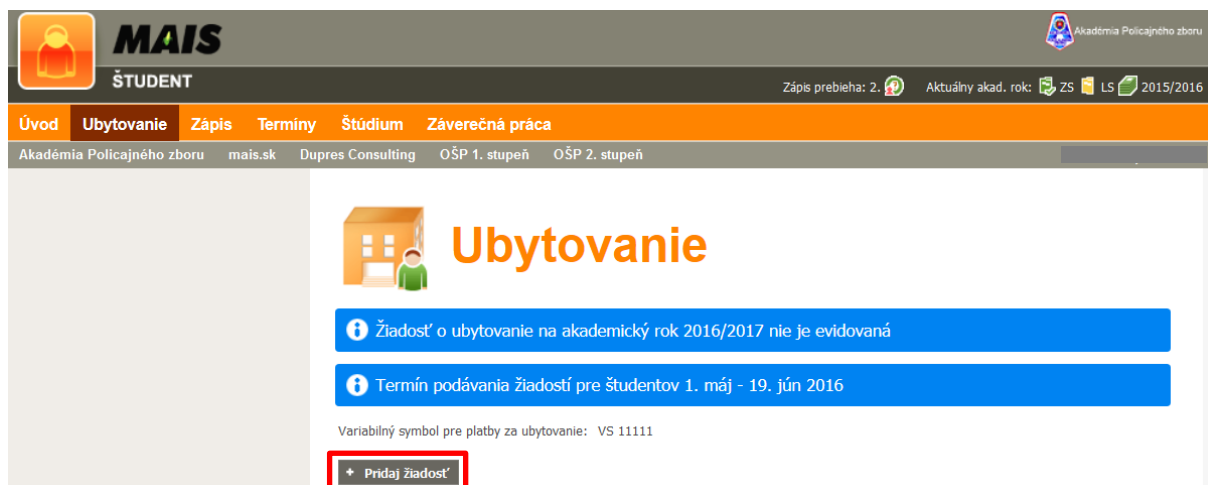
MAIS
ŠTUDENT

Akadémia Policajného zboru

Zápis prebieha: 2.   Aktuálny akad. rok: ZS LS 2015/2016

Úvod Ubytovanie Zápis Termíny Štúdium Záverečná práca

Akadémia Policajného zboru mais.sk Dupres Consulting OŠP 1. stupeň OŠP 2. stupeň

Ubytovanie

Žiadosť o ubytovanie na akademický rok 2016/2017 nie je evidovaná

Termín podávania žiadostí pre študentov 1. máj - 19. jún 2016

Variabilný symbol pre platby za ubytovanie: VS 11111

+ Pridaj žiadosť